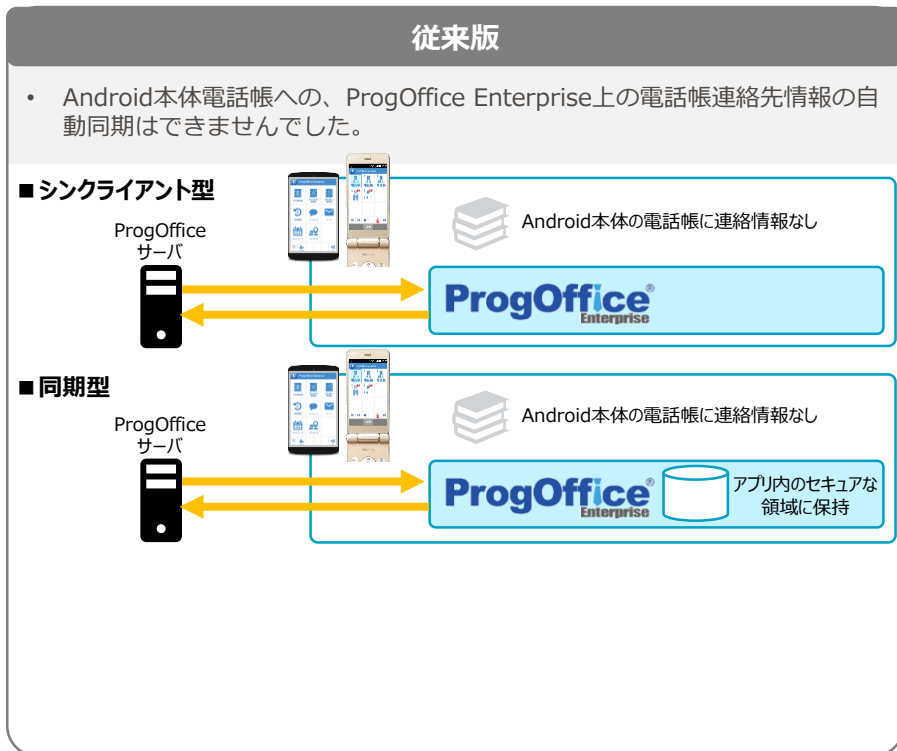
従来版

• Android本体電話帳への、ProgOffice Enterprise上の電話帳連絡先情報の自動同期はできませんでした。

■シンクライアント型

ProgOffice
サーバ

Android本体の電話帳に連絡情報なし

ProgOffice®
Enterprise

■同期型

ProgOffice
サーバ

Android本体の電話帳に連絡情報なし

ProgOffice®
Enterprise

アプリ内のセキュアな領域に保持